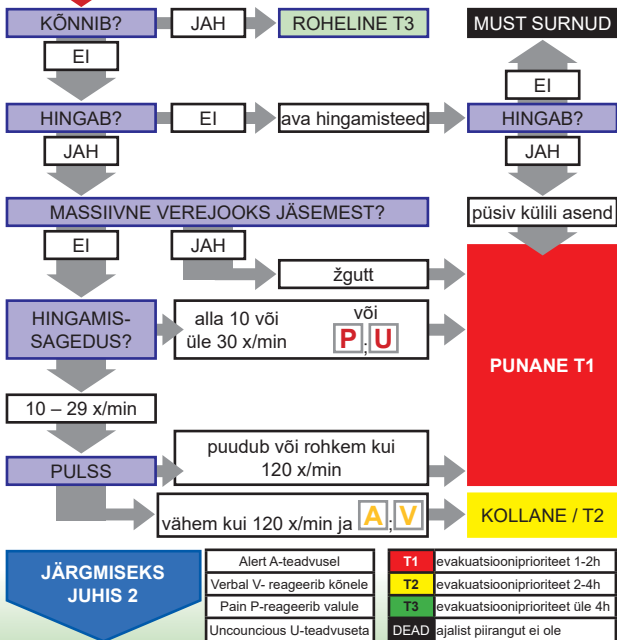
KÕNNIB?
JAH
ROHELINE T3
MUST SURNUD
EI
EI
HINGAB?
EI
ava hingamisteed
HINGAB?
JAH
JAH
MASSIIVNE VEREJOOKS JÄSEMEST?
püsiv külili asend
EI
JAH
žgutt
HINGAMIS-SAGEDUS?
alla 10 või üle 30 x/min
või
P ; U
PUNANE T1
10 – 29 x/min
PULSS
puudub või rohkem kui 120 x/min
vähem kui 120 x/min ja A ; V
KOLLANE / T2
JÄRGMISEKS JUHIS 2

| | |
|---|---|
| Alert A-teadvusel | |
| Verbal V- reageerib kõnele | |
| Pain P-reageerib valule | |
| Uncouncious U-teadvuseta | |

| | |
|---|---|
| T1 | evakuatsiooniprioriteet 1-2h |
| T2 | evakuatsiooniprioriteet 2-4h |
| T3 | evakuatsiooniprioriteet üle 4h |
| DEAD | ajalist piirangut ei ole |